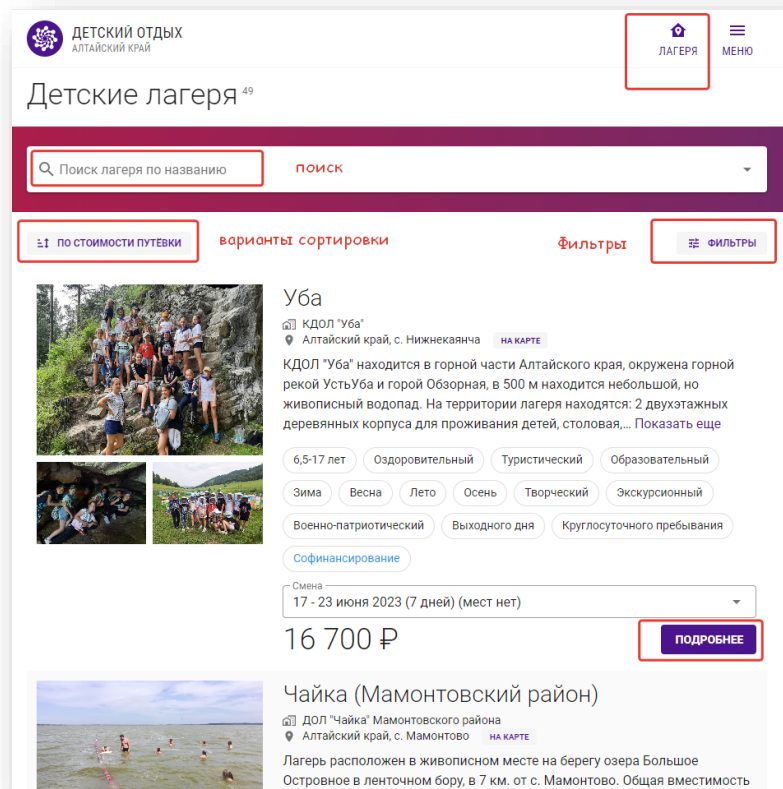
ДЕТСКИЙ ОТДЫХ
АЛТАЙСКИЙ КРАЙ

ЛАГЕРЯ

МЕНЮ

Детские лагеря 49

Поиск лагеря по названию

поиск

ПО СТОИМОСТИ ПУТЁВКИ

варианты сортировки

Фильтры

ФИЛЬТРЫ

Уба

КДОЛ "Уба"
Алтайский край, с. Нижнекаянча НА КАРТЕ

КДОЛ "Уба" находится в горной части Алтайского края, окружена горной рекой УстьУба и горой Обзорная, в 500 м находится небольшой, но живописный водопад. На территории лагеря находятся: 2 двухэтажных деревянных корпуса для проживания детей, столовая,... Показать еще

6,5-17 лет | Оздоровительный | Туристический | Образовательный | Зима | Весна | Лето | Осень | Творческий | Экскурсионный | Военно-патриотический | Выходного дня | Круглосуточного пребывания | Софинансирование

Смена
17 - 23 июня 2023 (7 дней) (мест нет)

16 700 ₽

ПОДРОБНЕЕ

Чайка (Мамонтовский район)

ДОЛ "Чайка" Мамонтовского района
Алтайский край, с. Мамонтово НА КАРТЕ

Лагерь расположен в живописном месте на берегу озера Большое Островное в ленточном бору, в 7 км. от с. Мамонтово. Общая вместимость